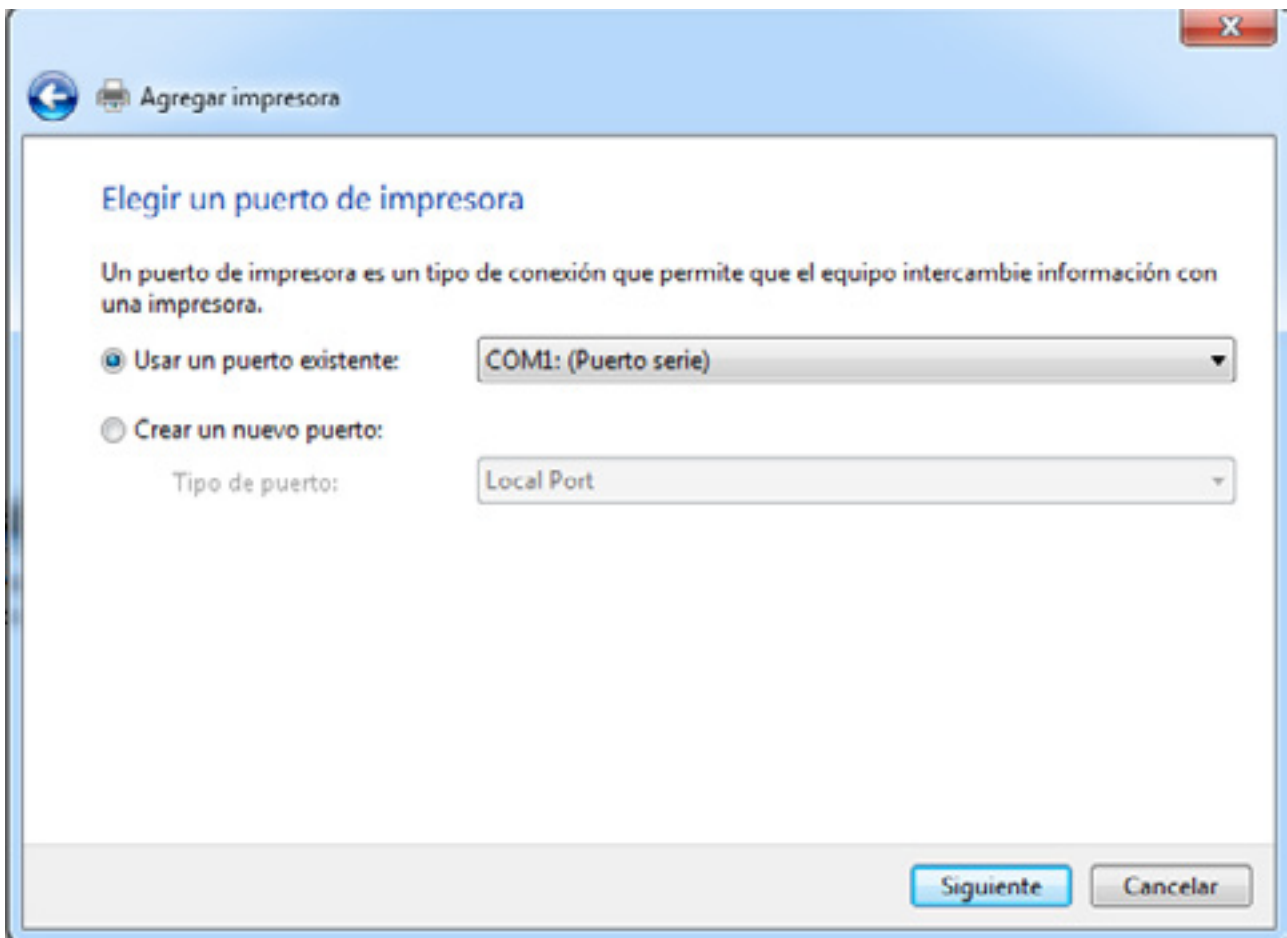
Agregar impresora

Elegir un puerto de impresora

Un puerto de impresora es un tipo de conexión que permite que el equipo intercambie información con una impresora.

Usar un puerto existente: COM1: (Puerto serie)

Crear un nuevo puerto:

Tipo de puerto: Local Port

Siguiente Cancelar